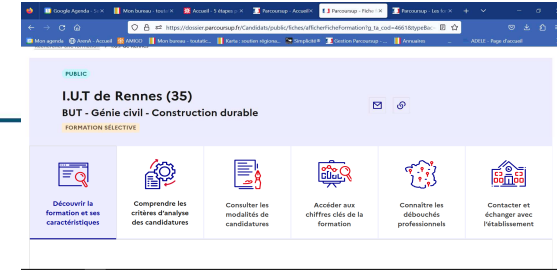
Google Agenda - S ×
Mon bureau · toutatic ×
Accueil - 5 étapes p ×
Parcoursup - Accueil ×
Parcoursup - Fiche ×
Parcoursup - Les fo ×

https://dossier.parcoursup.fr/Candidats/public/fiches/afficherFicheFormation?g_ta_cod=4661&typeBac

Mon agenda
Atomit - Accueil
AMKRE
Mon bureau · toutatic...
Kerlu : soutien régiona...
Simplicité®
Gestion Parcoursup -...
Annuaires
ADELE - Page d'accueil

PUBLIC

I.U.T de Rennes (35)

BUT - Génie civil - Construction durable

FORMATION SÉLECTIVE

Découvrir la formation et ses caractéristiques

Comprendre les critères d'analyse des candidatures

Consulter les modalités de candidatures

Accéder aux chiffres clés de la formation

Connaître les débouchés professionnels

Contacter et échanger avec l'établissement